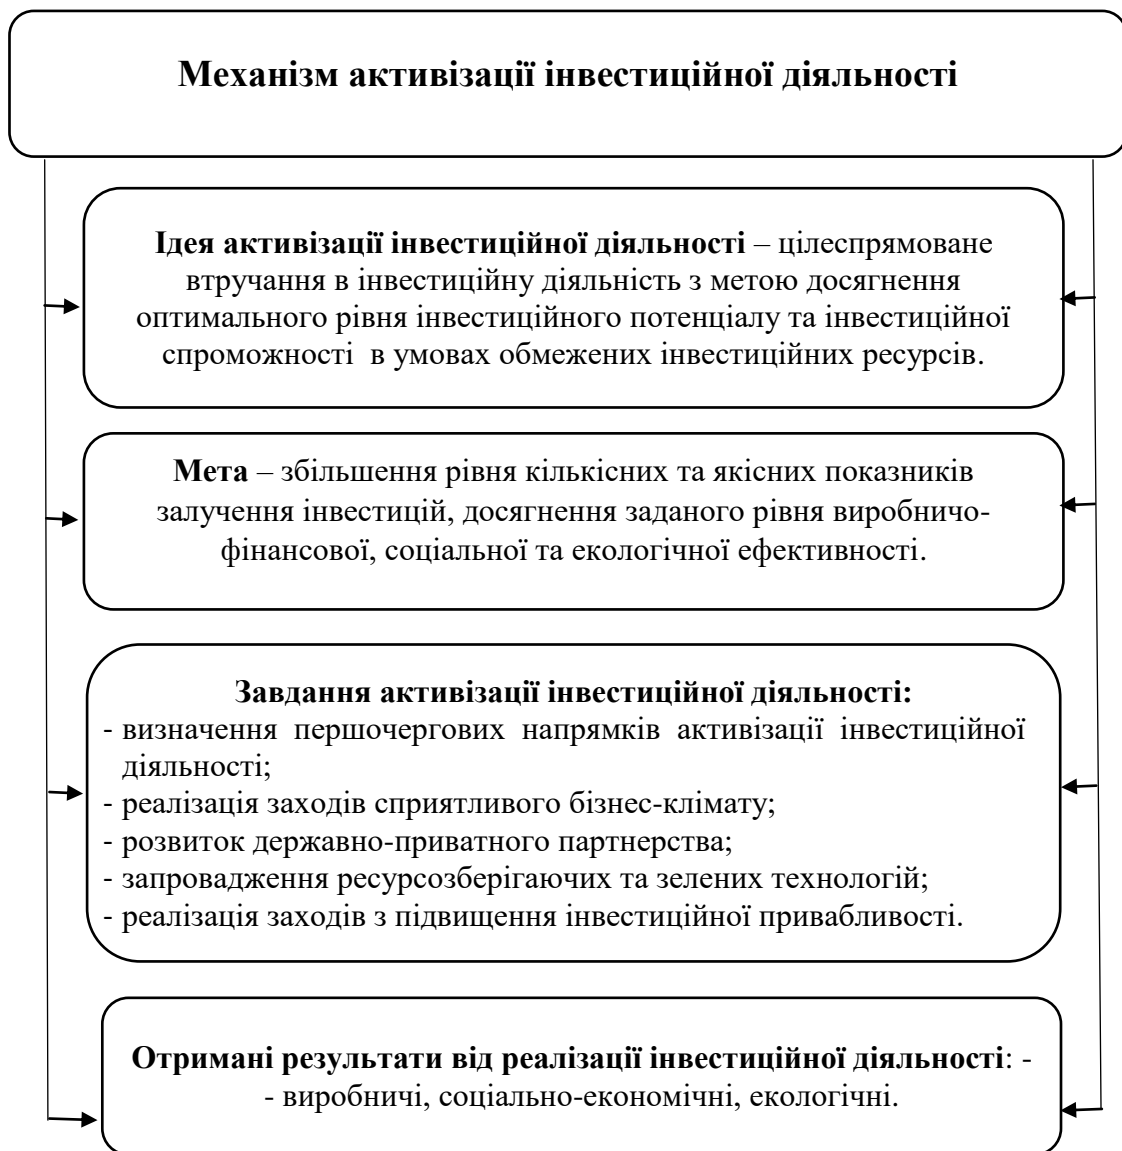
Механізм активізації інвестиційної діяльності

Ідея активізації інвестиційної діяльності – цілеспрямоване втручання в інвестиційну діяльність з метою досягнення оптимального рівня інвестиційного потенціалу та інвестиційної спроможності в умовах обмежених інвестиційних ресурсів.

Мета – збільшення рівня кількісних та якісних показників залучення інвестицій, досягнення заданого рівня виробничо-фінансової, соціальної та екологічної ефективності.

Завдання активізації інвестиційної діяльності:
- визначення першочергових напрямків активізації інвестиційної діяльності;
- реалізація заходів сприятливого бізнес-клімату;
- розвиток державно-приватного партнерства;
- запровадження ресурсозберігаючих та зелених технологій;
- реалізація заходів з підвищення інвестиційної привабливості.

Отримані результати від реалізації інвестиційної діяльності: -
- виробничі, соціально-економічні, екологічні.